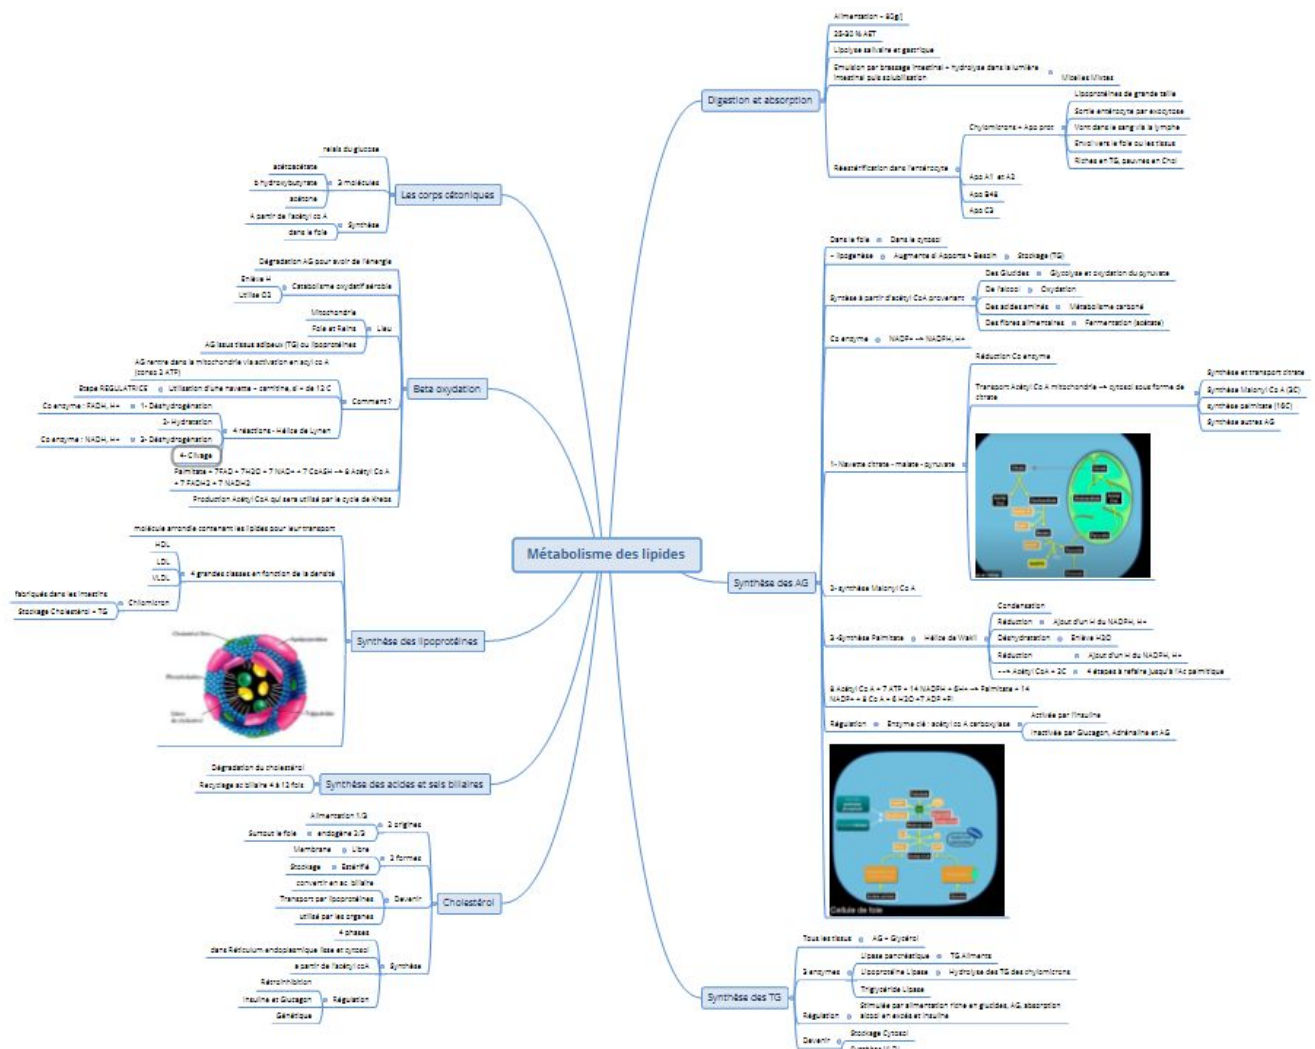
Métabolisme des lipides

Digestion et absorption
Alimentation - 80g/j
25-30 % AET
Lipolyse salivaire et gastrique
Emulsion par brassage intestinal + hydrolyse dans la lumière intestinal puis solubilisation
Micelles Mixtes
Réestérification dans l'entérocyte
Chylomicrons = Apo prot
Lipoprotéines de grande taille
Sortie entérocyte par exocytose
Vont dans le sang via la lymphe
Envoi vers le foie ou les tissus
Riches en TG, pauvres en Chol
Apo A1 et A2
Apo B48
Apo C2

Synthèse des AG
Dans le foie
Dans le cytosol
= lipogenèse
Augmente si Apports > Besoin
Stockage (TG)
Synthèse à partir d'acétyl CoA provenant
Des Glucides
Glycolyse et oxydation du pyruvate
De l'alcool
Oxydation
Des acides aminés
Métabolisme carboné
Des fibres alimentaires
Fermentation (acétate)
Co enzyme
NADP+ --> NADPH, H+
1- Navette citrate - malate - pyruvate
Réduction Co enzyme
Transport Acétyl Co A mitochondrie --> cytosol sous forme de citrate
Synthèse et transport citrate
Synthèse Malonyl Co A (3C)
Synthèse palmitate (16C)
Synthèse autres AG
2- synthèse Malonyl Co A
3- Synthèse Palmitate
Hélice de Wakil
Condensation
Réduction
Ajout d'un H du NADPH, H+
Déshydratation
Enlève H2O
Réduction
Ajout d'un H du NADPH, H+
---> Acétyl CoA + 2C
4 étapes à refaire jusqu'à l'Ac palmitique
8 Acétyl Co A + 7 ATP + 14 NADPH + 6H+ --> Palmitate + 14 NADP+ + 8 Co A + 6 H2O +7 ADP +Pi
Régulation
Enzyme clé : acétyl co A carboxylase
Activée par l'insuline
Inactivée par Glucagon, Adrénaline et AG
Cellule de foie

Synthèse des TG
Tous les tissus
AG + Glycérol
3 enzymes
Lipase pancréatique
TG Aliments
Lipoprotéine Lipase
Hydrolyse des TG des chylomicrons
Triglycéride Lipase
Régulation
Stimulée par alimentation riche en glucides, AG, absorption alcool en excès et insuline
Devenir
Stockage Cytosol
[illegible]

Les corps cétoniques
relais du glucose
3 molécules
acétoacétate
b hydroxybutyrate
acétone
Synthèse
A partir de l'acétyl co A
dans le foie

Beta oxydation
Dégradation AG pour avoir de l'énergie
Catabolisme oxydatif aérobie
Enlève H
Utilise O2
Lieu
Mitochondrie
Foie et Reins
AG issus tissus adipeux (TG) ou lipoprotéines
Comment ?
AG rentre dans la mitochondrie via activation en acyl co A (conso 2 ATP)
Utilisation d'une navette - carnitine, si > de 12 C
Etape REGULATRICE
4 réactions - Hélice de Lynen
1- Déshydrogénation
Co enzyme : FADH, H+
2- Hydratation
3- Déshydrogénation
Co enzyme : NADH, H+
4- Clivage
Palmitate + 7FAD + 7H2O + 7 NAD+ + 7 CoASH --> 8 Acétyl Co A + 7 FADH2 + 7 NADH2
Production Acétyl CoA qui sera utilisé par le cycle de Krebs

Synthèse des lipoprotéines
molécule arrondie contenant les lipides pour leur transport
4 grandes classes en fonction de la densité
HDL
LDL
VLDL
Chilomicron
fabriqués dans les intestins
Stockage Cholestérol + TG

Synthèse des acides et sels biliaires
Dégradation du cholestérol
Recyclage ac biliaire 4 à 12 fois

Cholestérol
2 origines
Alimentation 1/3
endogène 2/3
Surtout le foie
2 formes
Libre
Membrane
Estérifié
Stockage
Devenir
convertir en ac. biliaire
Transport par lipoprotéines
utilisé par les organes
Synthèse
4 phases
dans Réticulum endoplasmique lisse et cytosol
à partir de l'acétyl coA
Régulation
Rétroinhibition
Insuline et Glucagon
Génétique